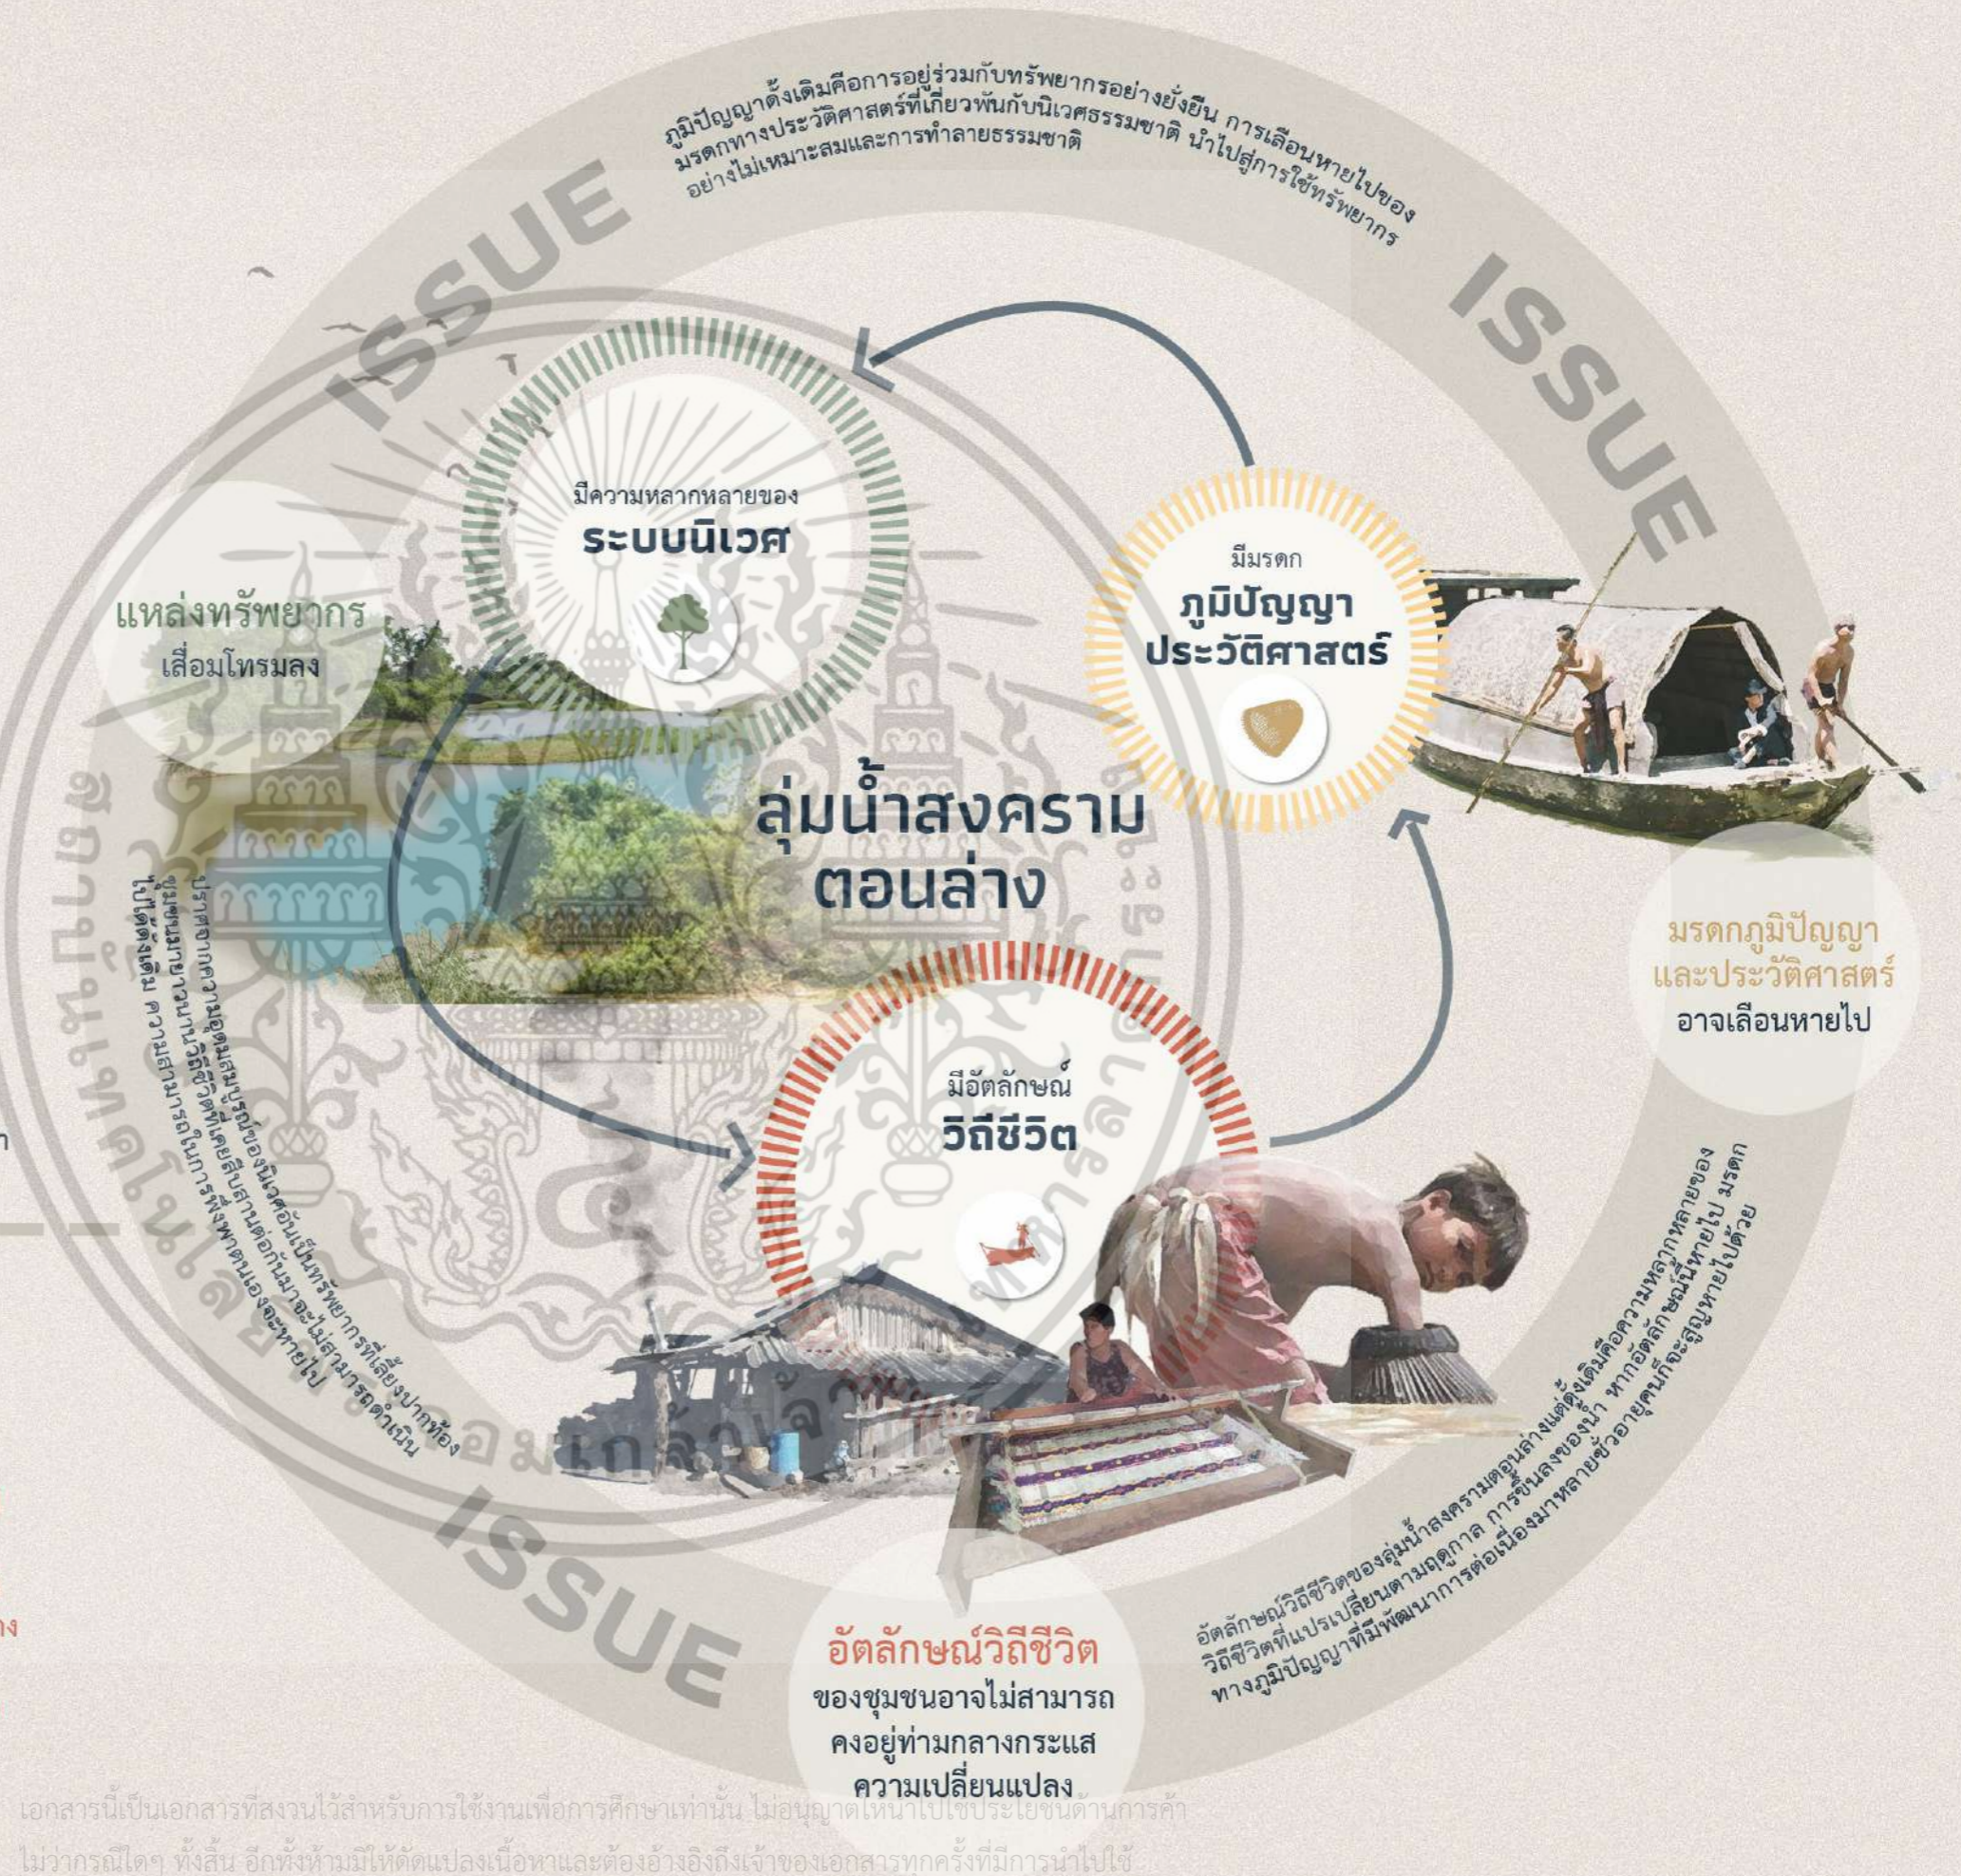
ภูมิปัญญาดั้งเดิมคือการอยู่ร่วมกับทรัพยากรอย่างยั่งยืน การเลือนหายไปของมรดกทางประวัติศาสตร์ที่เกี่ยวพันกับนิเวศธรรมชาติ นำไปสู่การใช้ทรัพยากรอย่างไม่เหมาะสมและการทำลายธรรมชาติ

ISSUE

ISSUE

มีความหลากหลายของ
ระบบนิเวศ

แหล่งทรัพยากร
เสื่อมโทรมลง

มีมรดก
ภูมิปัญญา
ประวัติศาสตร์

ลุ่มน้ำสงคราม
ตอนล่าง

มรดกภูมิปัญญา
และประวัติศาสตร์
อาจเลือนหายไป

ปราศจากความอุดมสมบูรณ์ของนิเวศอันเป็นทรัพยากรที่เลี้ยงปากท้อง ชุมชนลุ่มน้ำสงครามก็จะไม่สามารถดำเนินวิถีชีวิตโดยสืบสานต่อกันมา ความหลากหลายในการพึ่งพาตนเองจะหายไป

มีอัตลักษณ์
วิถีชีวิต

อัตลักษณ์วิถีชีวิตของลุ่มน้ำสงครามตอนล่างแต่ดั้งเดิมคือความหลากหลายของวิถีชีวิตที่แปรเปลี่ยนตามฤดูกาล การขึ้นลงของน้ำ หากอัตลักษณ์นี้หายไป มรดกทางภูมิปัญญาที่มีพัฒนาการต่อเนื่องมาหลายชั่วอายุคนก็จะสูญหายไปด้วย

ISSUE

อัตลักษณ์วิถีชีวิต
ของชุมชนอาจไม่สามารถ
คงอยู่ท่ามกลางกระแส
ความเปลี่ยนแปลง

เอกสารนี้เป็นเอกสารที่สงวนไว้สำหรับการใช้งานเพื่อการศึกษาเท่านั้น ไม่อนุญาตให้นำไปใช้ประโยชน์ด้านการค้า ไม่ว่ากรณีใดๆ ทั้งสิ้น อีกทั้งห้ามมิให้ดัดแปลงเนื้อหาและต้องอ้างอิงถึงเจ้าของเอกสารทุกครั้งที่มีการนำไปใช้